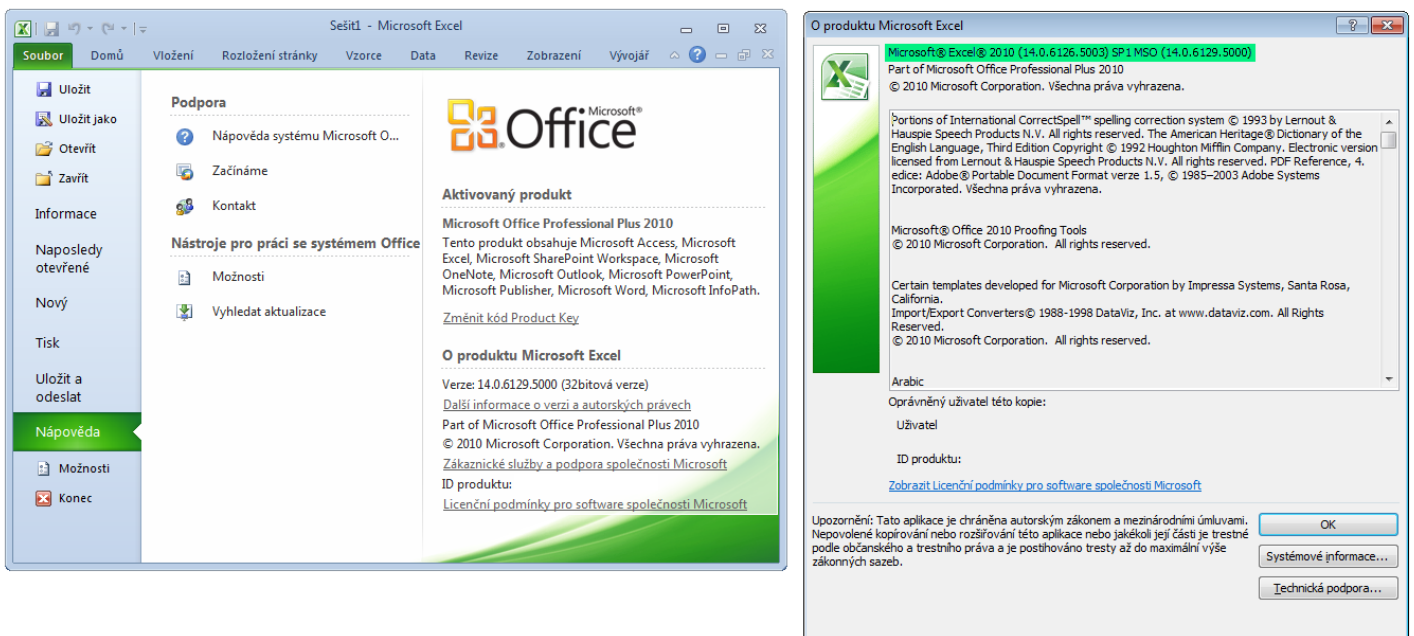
Sešit1 - Microsoft Excel

Soubor Domů Vložení Rozložení stránky Vzorce Data Revize Zobrazení Vývojář

Uložit
Uložit jako
Otevřít
Zavřít
Informace
Naposledy otevřené
Nový
Tisk
Uložit a odeslat
Nápověda
Možnosti
Konec

Podpora
Nápověda systému Microsoft O...
Začínáme
Kontakt
Nástroje pro práci se systémem Office
Možnosti
Vyhledat aktualizace

Microsoft® Office

Aktivovaný produkt
Microsoft Office Professional Plus 2010
Tento produkt obsahuje Microsoft Access, Microsoft Excel, Microsoft SharePoint Workspace, Microsoft OneNote, Microsoft Outlook, Microsoft PowerPoint, Microsoft Publisher, Microsoft Word, Microsoft InfoPath.
Změnit kód Product Key

O produktu Microsoft Excel
Verze: 14.0.6129.5000 (32bitová verze)
Další informace o verzi a autorských právech
Part of Microsoft Office Professional Plus 2010
© 2010 Microsoft Corporation. Všechna práva vyhrazena.
Zákaznické služby a podpora společnosti Microsoft
ID produktu:
Licenční podmínky pro software společnosti Microsoft

O produktu Microsoft Excel

Microsoft® Excel® 2010 (14.0.6126.5003) SP1 MSO (14.0.6129.5000)
Part of Microsoft Office Professional Plus 2010
© 2010 Microsoft Corporation. Všechna práva vyhrazena.

Portions of International CorrectSpell™ spelling correction system © 1993 by Lernout & Hauspie Speech Products N.V. All rights reserved. The American Heritage® Dictionary of the English Language, Third Edition Copyright © 1992 Houghton Mifflin Company. Electronic version licensed from Lernout & Hauspie Speech Products N.V. All rights reserved. PDF Reference, 4. edice: Adobe® Portable Document Format verze 1.5, © 1985–2003 Adobe Systems Incorporated. Všechna práva vyhrazena.

Microsoft® Office 2010 Proofing Tools
© 2010 Microsoft Corporation. All rights reserved.

Certain templates developed for Microsoft Corporation by Impressa Systems, Santa Rosa, California.
Import/Export Converters© 1988-1998 DataViz, Inc. at www.dataviz.com. All Rights Reserved.
© 2010 Microsoft Corporation. All rights reserved.

Arabic

Oprávněný uživatel této kopie:
Uživatel
ID produktu:
Zobrazit Licenční podmínky pro software společnosti Microsoft

Upozornění: Tato aplikace je chráněna autorským zákonem a mezinárodními úmluvami. Nepovolené kopírování nebo rozšiřování této aplikace nebo jakékoli její části je trestné podle občanského a trestního práva a je postihováno tresty až do maximální výše zákonných sazeb.

OK
Systémové informace...
Technická podpora...